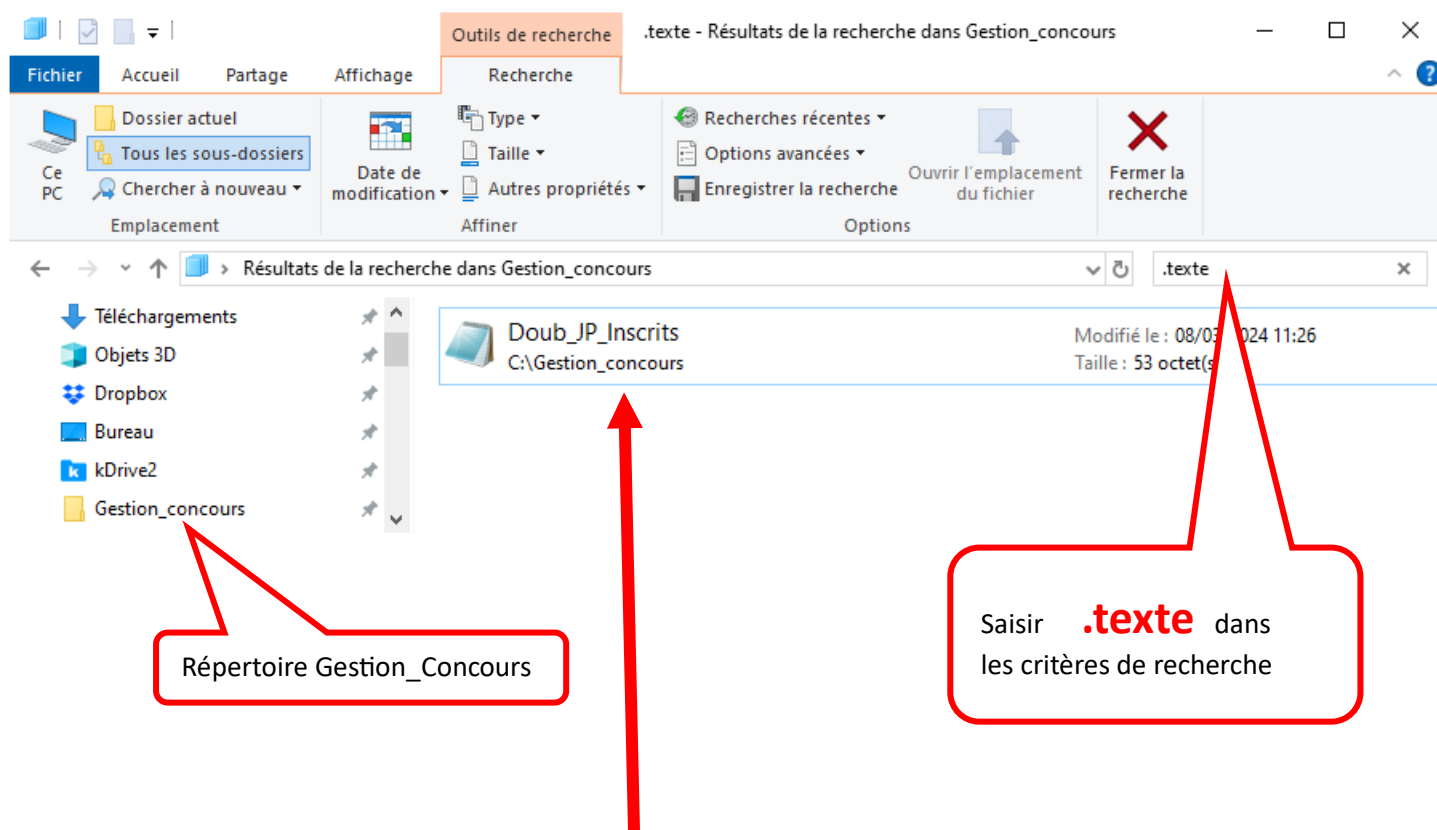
Outils de recherche .texte - Résultats de la recherche dans Gestion_concours

Fichier Accueil Partage Affichage Recherche

Ce PC

Dossier actuel
Tous les sous-dossiers
Chercher à nouveau ▾
Emplacement

Date de modification ▾
Type ▾
Taille ▾
Autres propriétés ▾
Affiner

Recherches récentes ▾
Options avancées ▾
Enregistrer la recherche
Ouvrir l'emplacement du fichier
Options

Fermer la recherche

› Résultats de la recherche dans Gestion_concours

.texte

Téléchargements
Objets 3D
Dropbox
Bureau
kDrive2
Gestion_concours

Doub_JP_Inscrits
C:\Gestion_concours
Modifié le : 08/0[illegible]024 11:26
Taille : 53 octet(s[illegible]

Répertoire Gestion_Concours

Saisir .texte dans les critères de recherche